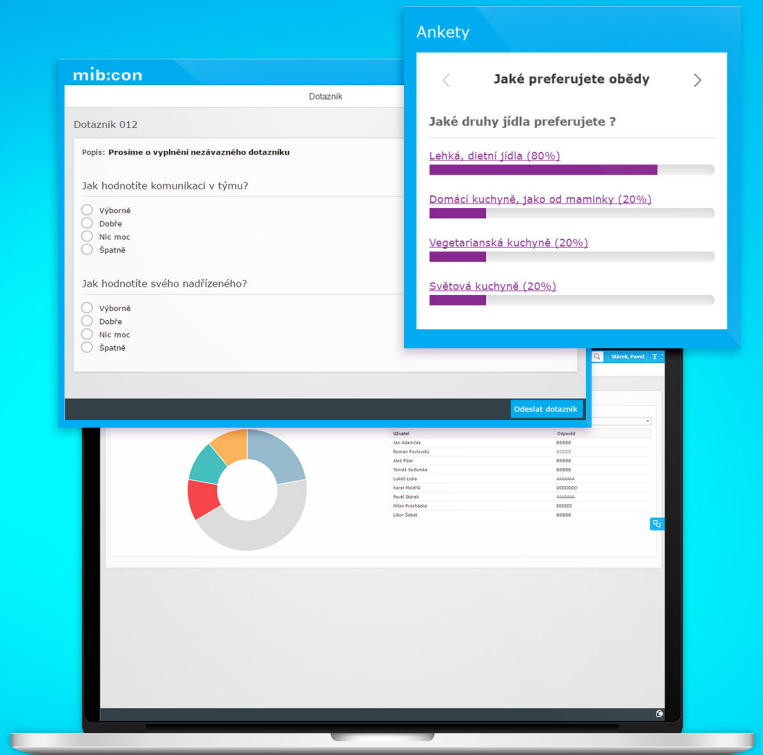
mib:con

Dotazník

Dotazník 012

Popis: Prosíme o vyplnění nezávazného dotazníku

Jak hodnotíte komunikaci v týmu?

Výborně
Dobře
Nic moc
Špatně

Jak hodnotíte svého nadřízeného?

Výborně
Dobře
Nic moc
Špatně

Odeslat dotazník

Ankety

Jaké preferujete obědy

Jaké druhy jídla preferujete ?

Lehká, dietní jídla (80%)

Domácí kuchyně, jako od maminky (20%)

Vegetarianská kuchyně (20%)

Světová kuchyně (20%)

Slárek, Pavel

| Uživatel | Odpověď |
|---|---|
| Ján Adamček | BBBBB |
| Roman Pavlovský | CCCCC |
| Aleš Pilar | BBBBB |
| Tomáš Sudomka | BBBBB |
| Lukáš Liška | AAAAAA |
| Karel Meděřík | DDDDDD |
| Pavel Slárek | AAAAAA |
| Milan Procházka | EEEEEE |
| Libor Šebet | BBBBB |